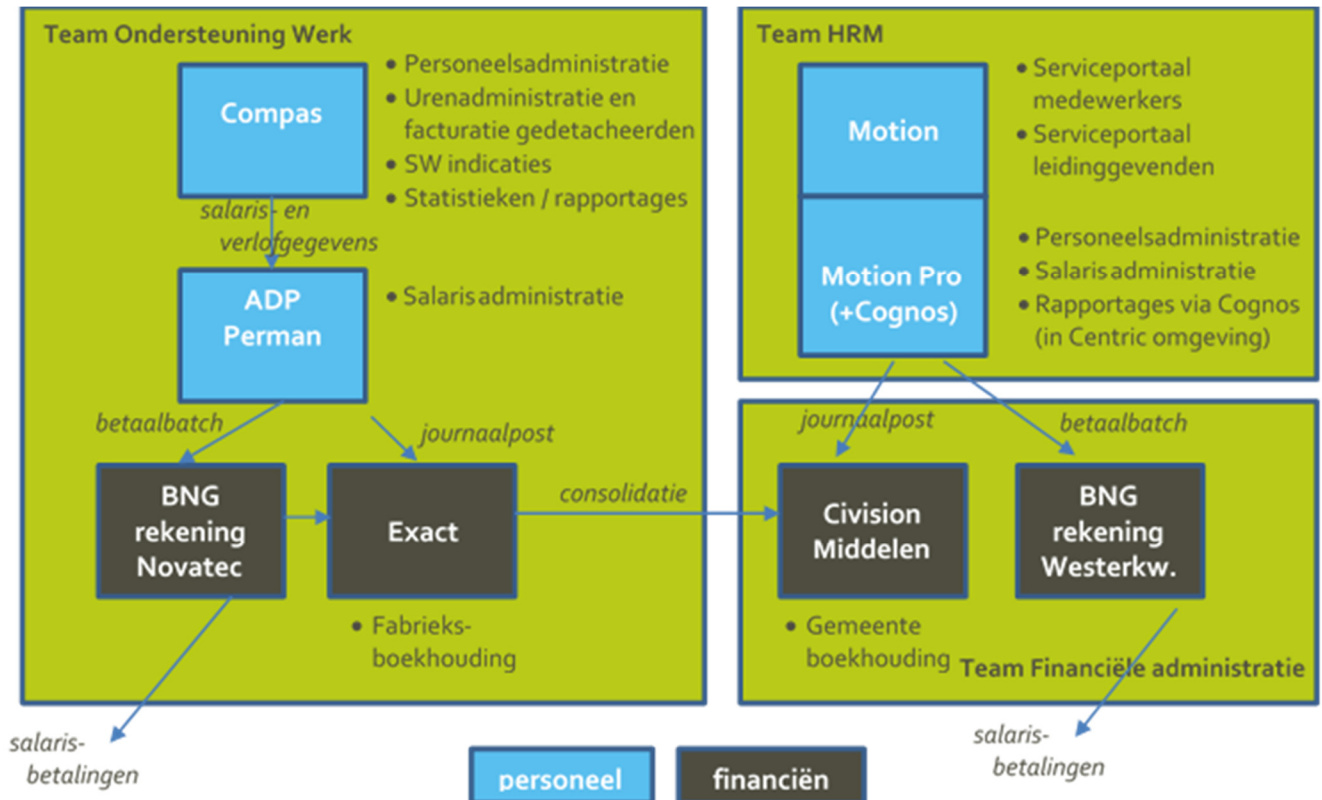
Team Ondersteuning Werk

Compas

• Personeelsadministratie
• Urenadministratie en facturatie gedetacheerden
• SW indicaties
• Statistieken / rapportages

salaris- en verlofgegevens

ADP Perman

• Salarisadministratie

betaalbatch

journaalpost

BNG rekening Novatec

Exact

• Fabrieks-boekhouding

consolidatie

salaris-betalingen

Team HRM

Motion

• Serviceportaal medewerkers
• Serviceportaal leidinggevenden

Motion Pro (+Cognos)

• Personeelsadministratie
• Salarisadministratie
• Rapportages via Cognos (in Centric omgeving)

journaalpost

betaalbatch

Civision Middelen

BNG rekening Westerkw.

• Gemeente boekhouding

Team Financiële administratie

salaris-betalingen

personeel

financiën